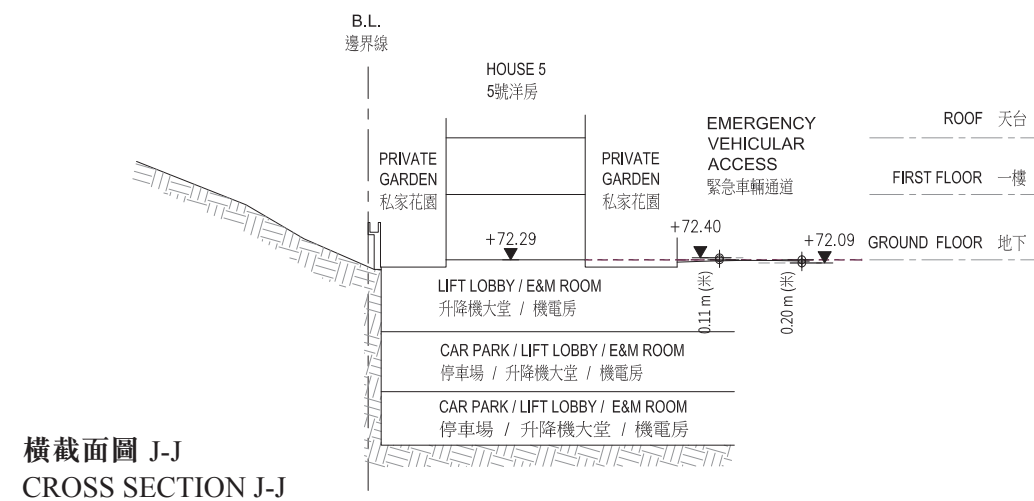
B.L.
邊界線

HOUSE 5
5號洋房

PRIVATE GARDEN
私家花園

PRIVATE GARDEN
私家花園

EMERGENCY VEHICULAR ACCESS
緊急車輛通道

ROOF 天台

FIRST FLOOR 一樓

+72.29

+72.40

+72.09

GROUND FLOOR 地下

LIFT LOBBY / E&M ROOM
升降機大堂 / 機電房

0.11 m (米)

0.20 m (米)

CAR PARK / LIFT LOBBY / E&M ROOM
停車場 / 升降機大堂 / 機電房

CAR PARK / LIFT LOBBY / E&M ROOM
停車場 / 升降機大堂 / 機電房

橫截面圖 J-J
CROSS SECTION J-J